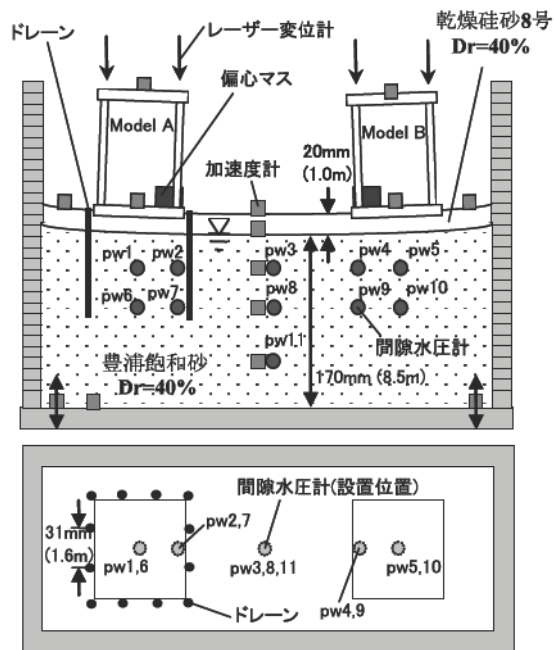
ドレーン
レーザー変位計
乾燥硅砂8号
Dr=40%
偏心マス
Model A
Model B
加速度計
20mm
(1.0m)
pw1
pw2
pw3
pw4
pw5
pw6
pw7
pw8
pw9
pw10
pw11
間隙水圧計
豊浦飽和砂
Dr=40%
170mm (8.5m)

間隙水圧計(設置位置)
31mm
(1.6m)
pw2,7
pw1,6
pw3,8,11
pw5,10
ドレーン
pw4,9